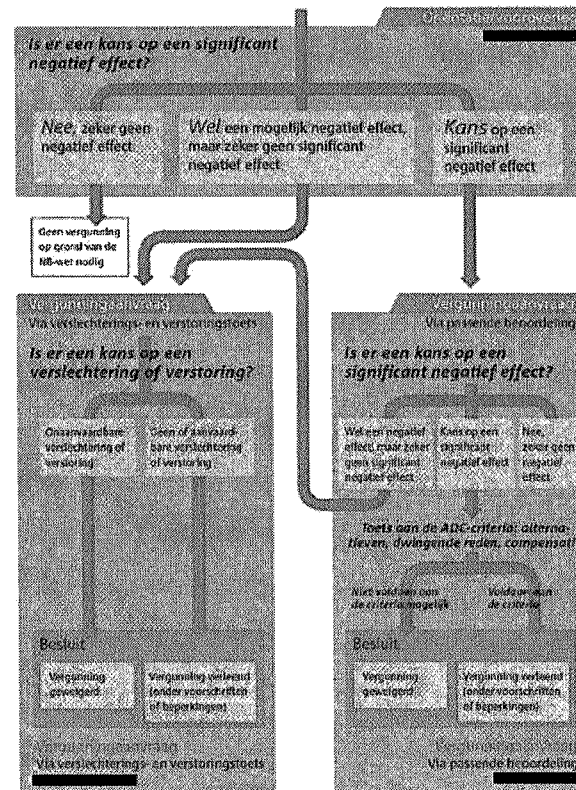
Oriëntatie/vooroverleg

Is er een kans op een significant negatief effect?

Nee, zeker geen negatief effect

Wel een mogelijk negatief effect, maar zeker geen significant negatief effect

Kans op een significant negatief effect

Geen vergunning op grond van de NB-wet nodig

Vergunning-aanvraag
Via verslechterings- en verstoringstoets

Is er een kans op een verslechtering of verstoring?

Onaanvaardbare verslechtering of verstoring

Geen of aanvaardbare verslechtering of verstoring

Besluit

Vergunning geweigerd

Vergunning verleend (onder voorschriften of beperkingen)

Vergunningverlening
Via verslechterings- en verstoringstoets

Vergunningaanvraag
Via passende beoordeling

Is er een kans op een significant negatief effect?

Wel een negatief effect, maar zeker geen significant negatief effect

Kans op een significant negatief effect

Nee, zeker geen negatief effect

Toets aan de ADC-criteria: alternatieven, dwingende reden, compensatie

Niet voldoen aan de criteria mogelijk

Voldoen aan de criteria

Besluit

Vergunning geweigerd

Vergunning verleend (onder voorschriften of beperkingen)

Vergunningverlening
Via passende beoordeling